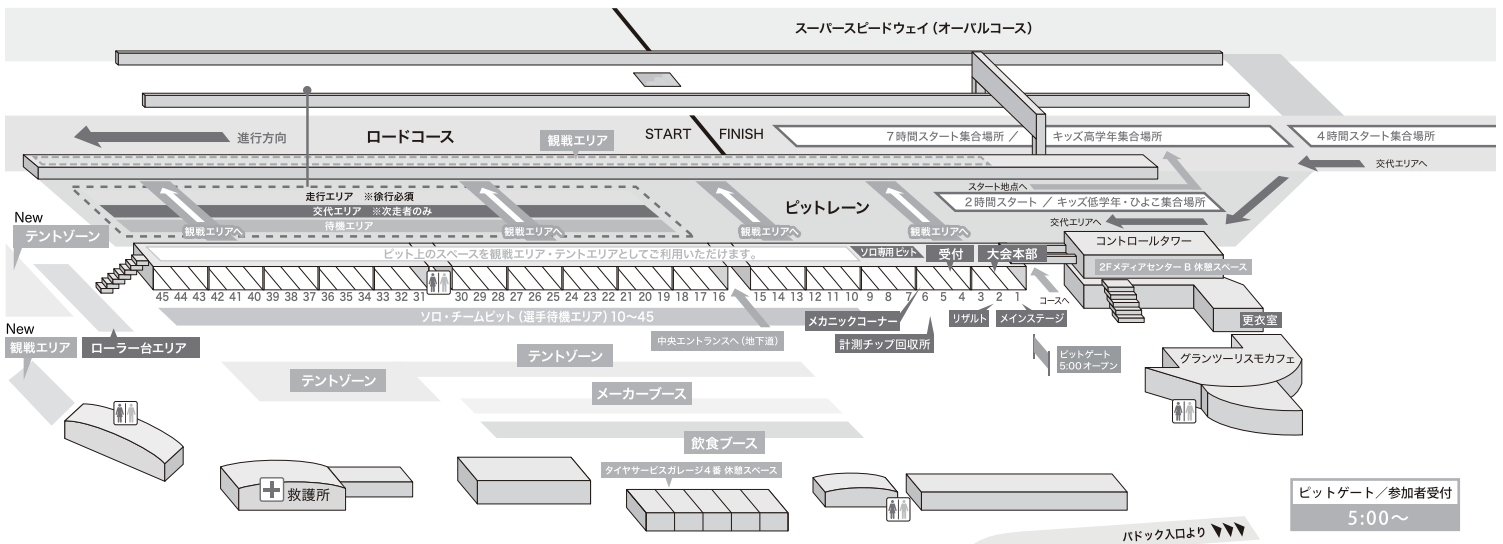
スーパースピードウェイ（オーバルコース）

進行方向

ロードコース

観戦エリア

START FINISH

7時間スタート集合場所 ／ キッズ高学年集合場所

4時間スタート集合場所

交代エリアへ

スタート地点へ

2時間スタート ／ キッズ低学年・ひよこ集合場所

走行エリア ※徐行必須

交代エリア ※次走者のみ

待機エリア

ピットレーン

交代エリアへ

New

テントゾーン

観戦エリアへ

観戦エリアへ

観戦エリアへ

観戦エリアへ

ピット上のスペースを観戦エリア・テントエリアとしてご利用いただけます。

ソロ専用ピット

受付

大会本部

コントロールタワー

2Fメディアセンター B 休憩スペース

45 44 43 42 41 40 39 38 37 36 35 34 33 32 31 30 29 28 27 26 25 24 23 22 21 20 19 18 17 16 15 14 13 12 11 10 9 8 7 6 5 4 3 2 1

コースへ

ソロ・チームピット（選手待機エリア）10〜45

メカニックコーナー

リザルト

メインステージ

更衣室

New

観戦エリア

ローラー台エリア

中央エントランスへ（地下道）

計測チップ回収所

ピットゲート 5:00オープン

グランツーリスモカフェ

テントゾーン

テントゾーン

メーカーブース

飲食ブース

タイヤサービスガレージ4番 休憩スペース

救護所

ピットゲート／参加者受付

5:00〜

パドック入口より